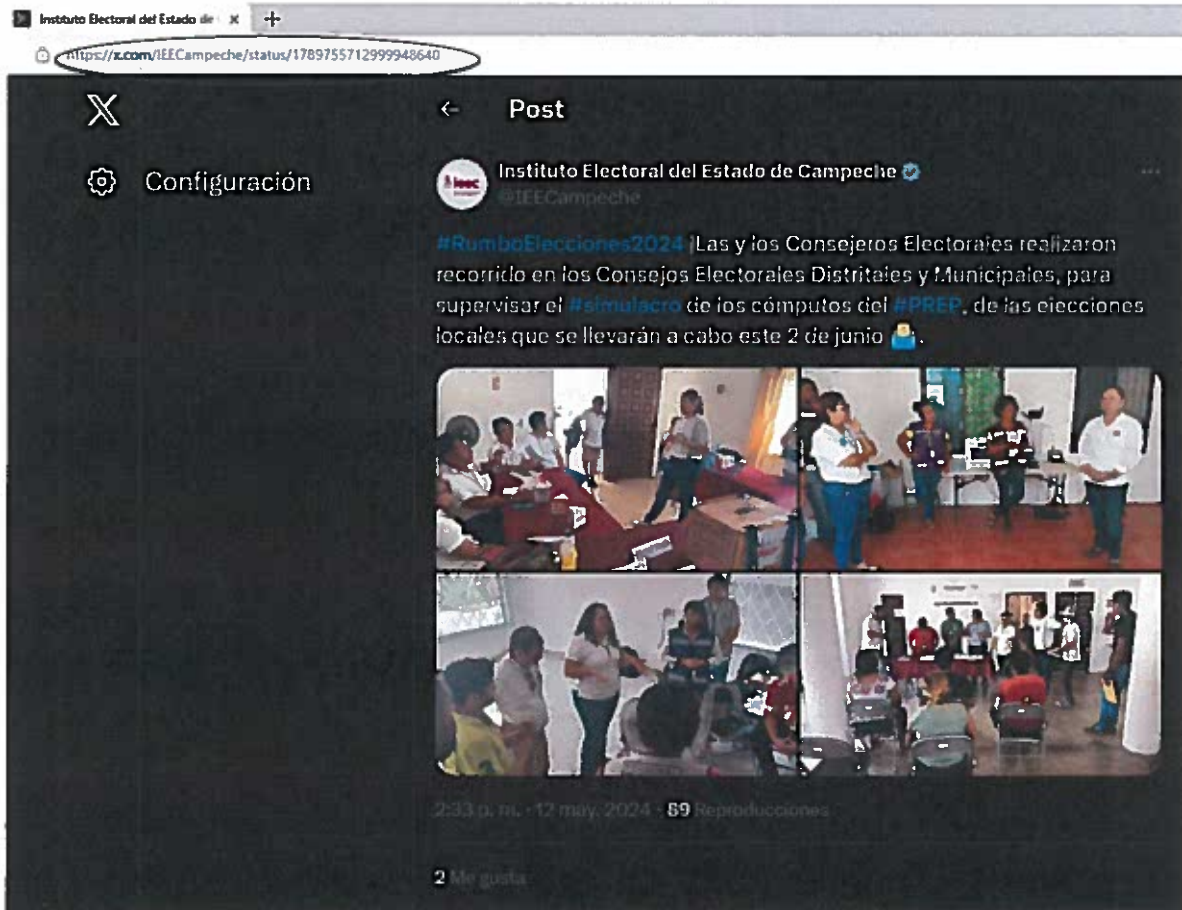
Instituto Electoral del Estado de

https://x.com/IEECampeche/status/1789755712999948640

Configuración

Post

Instituto Electoral del Estado de Campeche
@IEECampeche

#RumboElecciones2024 | Las y los Consejeros Electorales realizaron recorrido en los Consejos Electorales Distritales y Municipales, para supervisar el #simulacro de los cómputos del #PREP, de las elecciones locales que se llevarán a cabo este 2 de junio.

2:33 p. m. · 12 may. 2024 · 89 Reproducciones

2 Me gusta